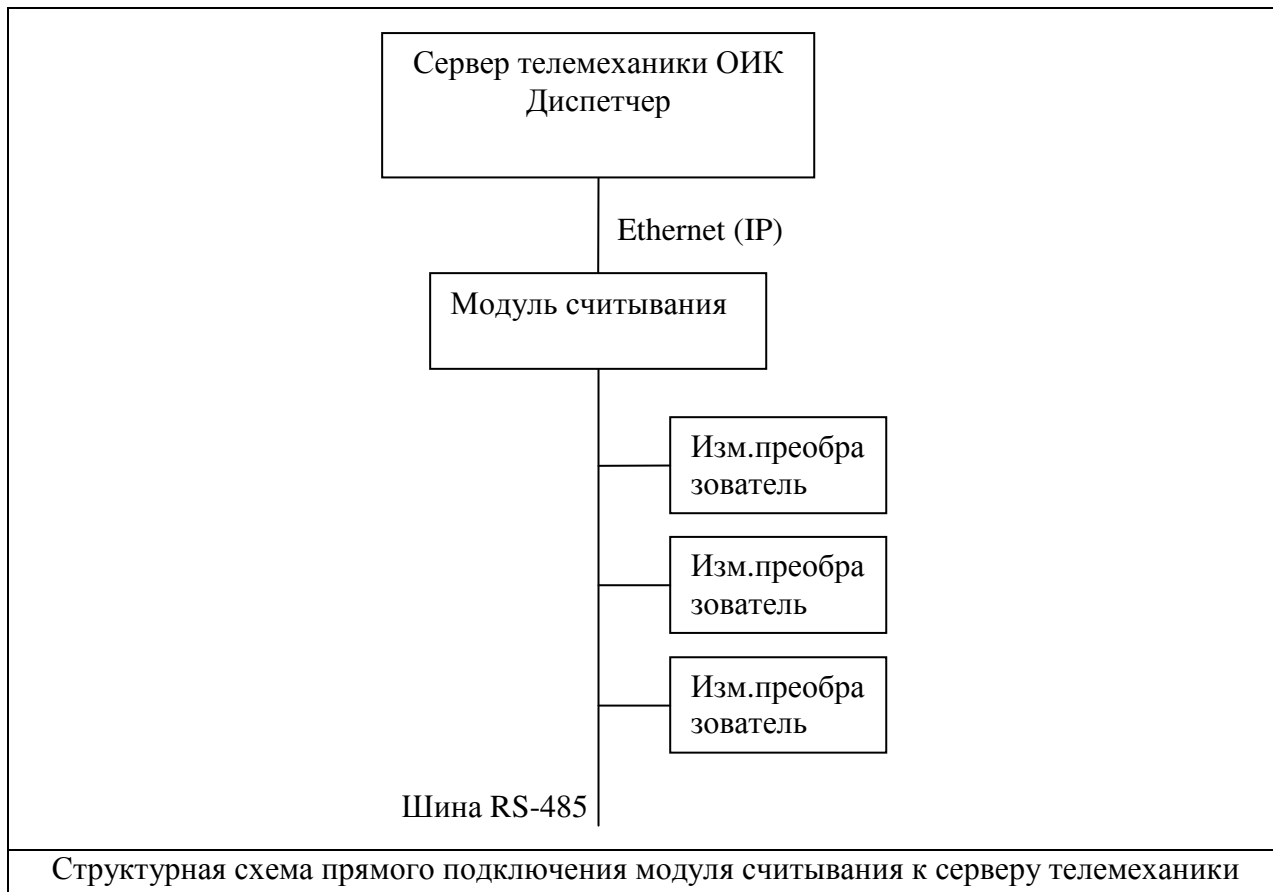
Сервер телемеханики ОИК
Диспетчер

Ethernet (IP)

Модуль считывания

Изм.преобразователь

Изм.преобразователь

Изм.преобразователь

Шина RS-485

Структурная схема прямого подключения модуля считывания к серверу телемеханики